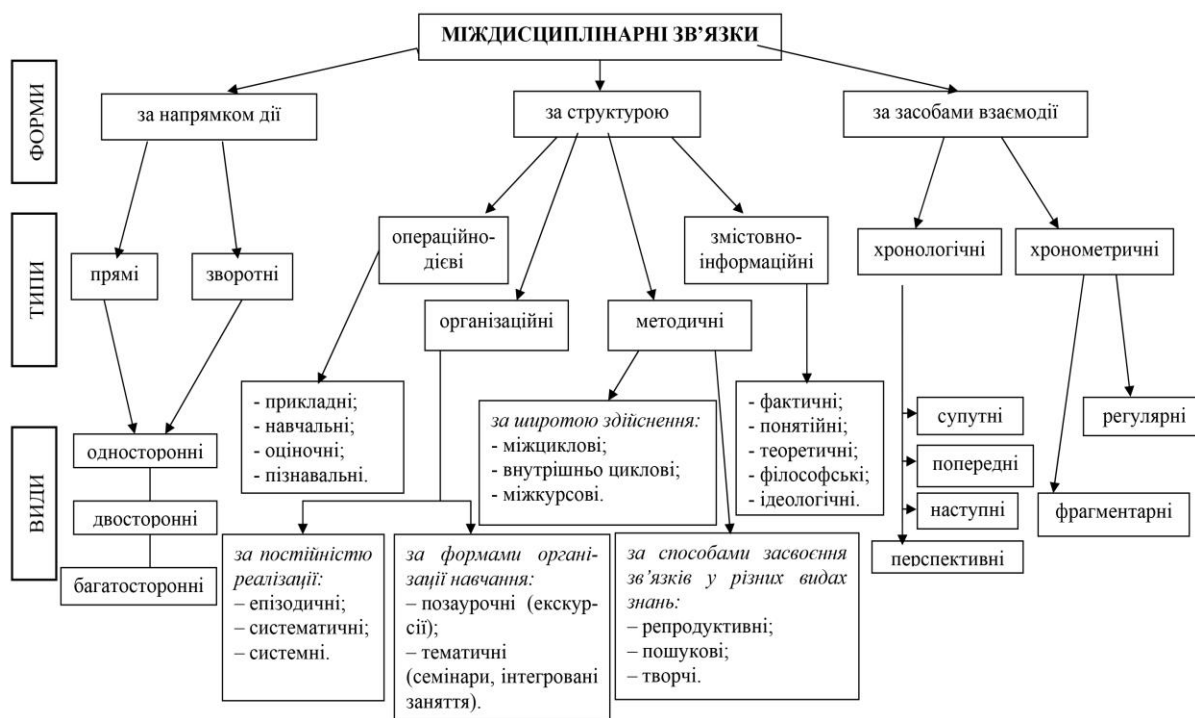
МІЖДИСЦИПЛІНАРНІ ЗВ'ЯЗКИ

ФОРМИ

ТИПИ

ВИДИ

за напрямком дії

за структурою

за засобами взаємодії

прямі

зворотні

операційно-дієві

організаційні

методичні

змістовно-інформаційні

хронологічні

хронометричні

односторонні

двосторонні

багатосторонні

- прикладні;
- навчальні;
- оціночні;
- пізнавальні.

*за широтою здійснення:*
- міжциклові;
- внутрішньо циклові;
- міжкурсові.

- фактичні;
- понятійні;
- теоретичні;
- філософські;
- ідеологічні.

супутні

попередні

наступні

перспективні

регулярні

фрагментарні

*за постійністю реалізації:*
– епізодичні;
– систематичні;
– системні.

*за формами організації навчання:*
– позаурочні (екскурсії);
– тематичні (семінари, інтегровані заняття).

*за способами засвоєння зв'язків у різних видах знань:*
– репродуктивні;
– пошукові;
– творчі.